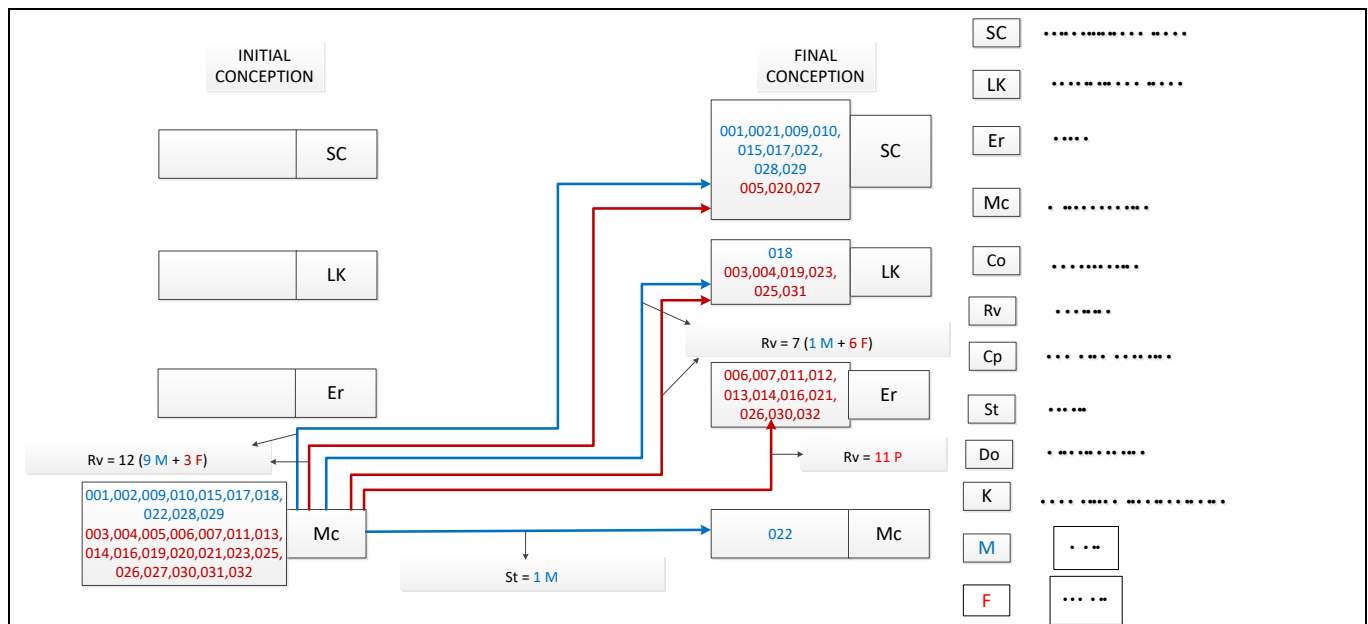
INITIAL CONCEPTION

FINAL CONCEPTION

SC

LK

Er

Rv = 12 (9 M + 3 F)

001,002,009,010,015,017,018, 022,028,029
003,004,005,006,007,011,013, 014,016,019,020,021,023,025, 026,027,030,031,032

Mc

St = 1 M

001,0021,009,010, 015,017,022, 028,029
005,020,027

SC

018
003,004,019,023, 025,031

LK

Rv = 7 (1 M + 6 F)

006,007,011,012, 013,014,016,021, 026,030,032

Er

Rv = 11 P

022

Mc

SC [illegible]

LK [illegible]

Er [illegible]

Mc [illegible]

Co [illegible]

Rv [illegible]

Cp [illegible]

St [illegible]

Do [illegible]

K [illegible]

M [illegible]

F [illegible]